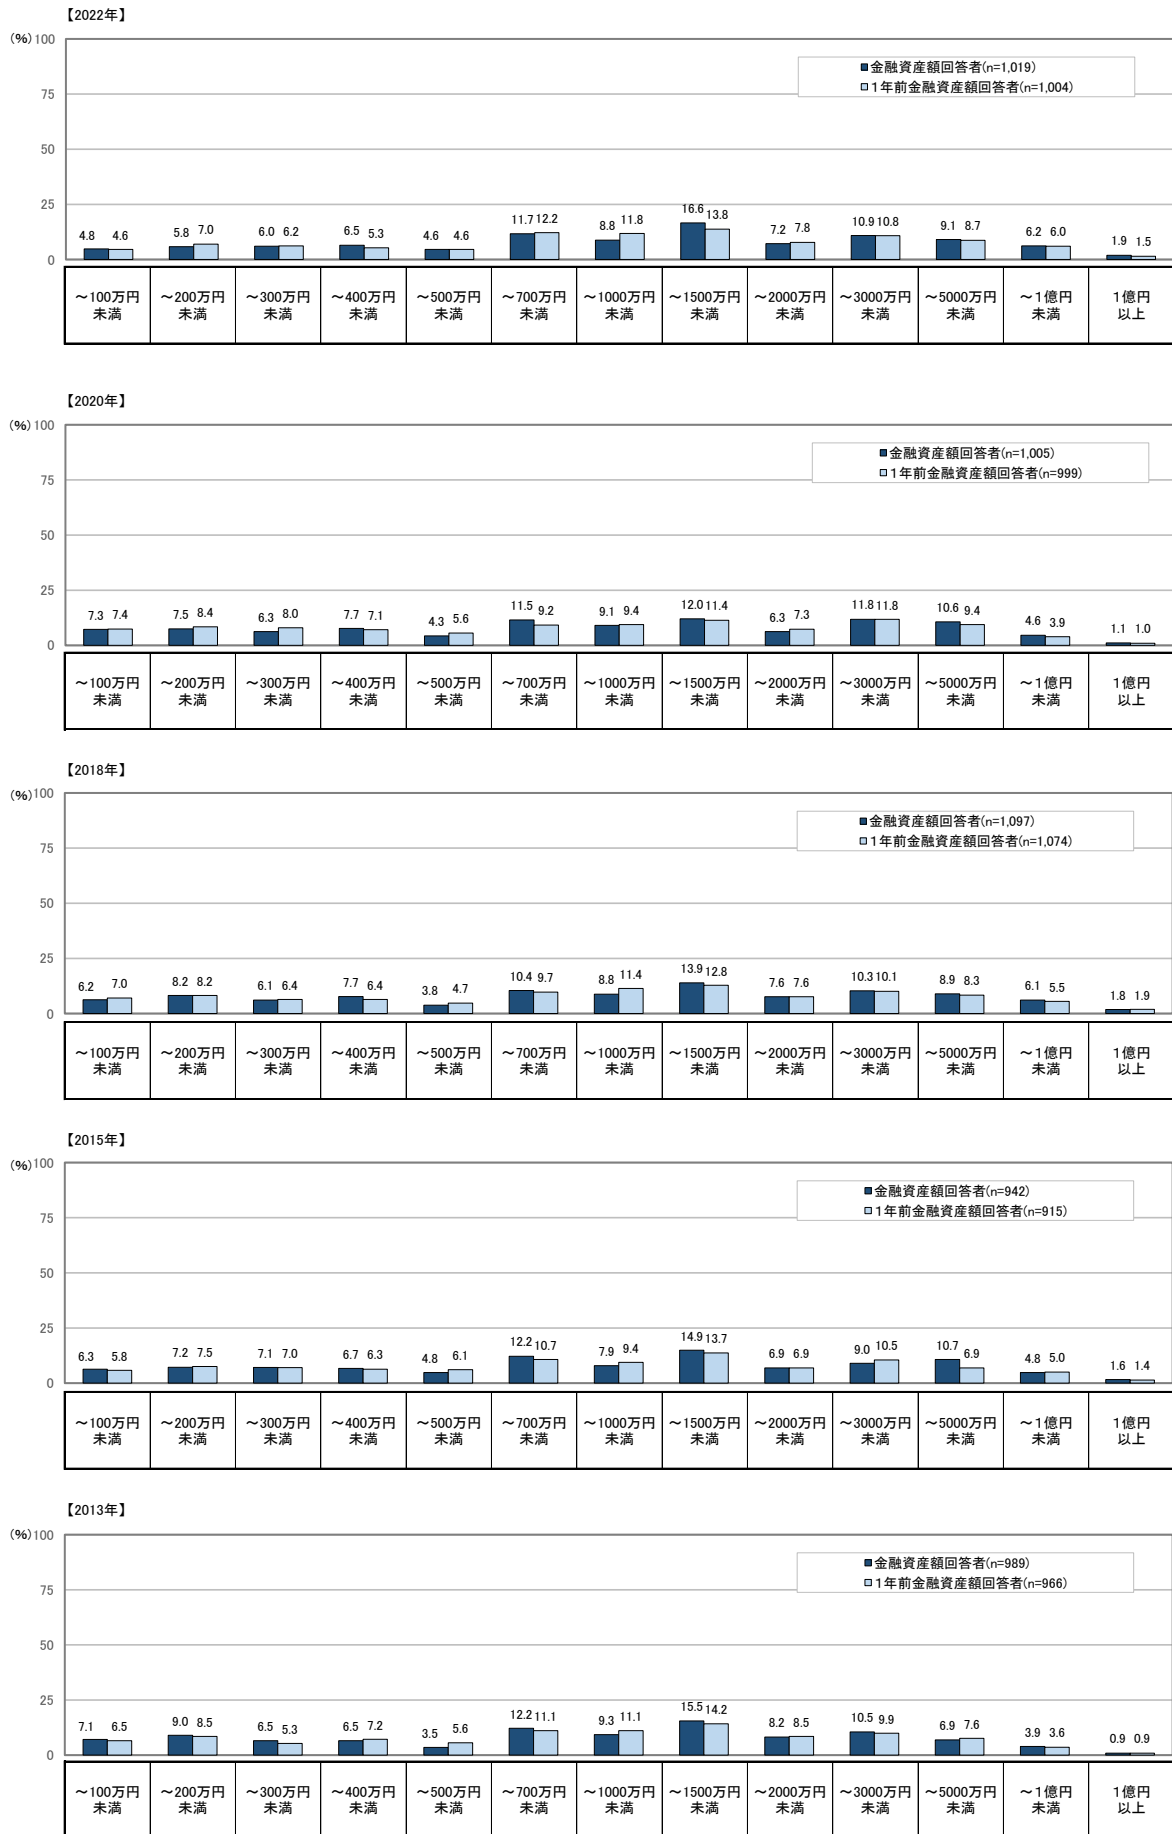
【2022年】

(%) 100
75
50
25
0

■金融資産額回答者(n=1,019)
□1年前金融資産額回答者(n=1,004)

4.8 4.6
5.8 7.0
6.0 6.2
6.5 5.3
4.6 4.6
11.7 12.2
8.8 11.8
16.6 13.8
7.2 7.8
10.9 10.8
9.1 8.7
6.2 6.0
1.9 1.5

| ～100万円未満 | ～200万円未満 | ～300万円未満 | ～400万円未満 | ～500万円未満 | ～700万円未満 | ～1000万円未満 | ～1500万円未満 | ～2000万円未満 | ～3000万円未満 | ～5000万円未満 | ～1億円未満 | 1億円以上 |
|---|---|---|---|---|---|---|---|---|---|---|---|---|

【2020年】

(%) 100
75
50
25
0

■金融資産額回答者(n=1,005)
□1年前金融資産額回答者(n=999)

7.3 7.4
7.5 8.4
6.3 8.0
7.7 7.1
4.3 5.6
11.5 9.2
9.1 9.4
12.0 11.4
6.3 7.3
11.8 11.8
10.6 9.4
4.6 3.9
1.1 1.0

| ～100万円未満 | ～200万円未満 | ～300万円未満 | ～400万円未満 | ～500万円未満 | ～700万円未満 | ～1000万円未満 | ～1500万円未満 | ～2000万円未満 | ～3000万円未満 | ～5000万円未満 | ～1億円未満 | 1億円以上 |
|---|---|---|---|---|---|---|---|---|---|---|---|---|

【2018年】

(%) 100
75
50
25
0

■金融資産額回答者(n=1,097)
□1年前金融資産額回答者(n=1,074)

6.2 7.0
8.2 8.2
6.1 6.4
7.7 6.4
3.8 4.7
10.4 9.7
8.8 11.4
13.9 12.8
7.6 7.6
10.3 10.1
8.9 8.3
6.1 5.5
1.8 1.9

| ～100万円未満 | ～200万円未満 | ～300万円未満 | ～400万円未満 | ～500万円未満 | ～700万円未満 | ～1000万円未満 | ～1500万円未満 | ～2000万円未満 | ～3000万円未満 | ～5000万円未満 | ～1億円未満 | 1億円以上 |
|---|---|---|---|---|---|---|---|---|---|---|---|---|

【2015年】

(%) 100
75
50
25
0

■金融資産額回答者(n=942)
□1年前金融資産額回答者(n=915)

6.3 5.8
7.2 7.5
7.1 7.0
6.7 6.3
4.8 6.1
12.2 10.7
7.9 9.4
14.9 13.7
6.9 6.9
9.0 10.5
10.7 6.9
4.8 5.0
1.6 1.4

| ～100万円未満 | ～200万円未満 | ～300万円未満 | ～400万円未満 | ～500万円未満 | ～700万円未満 | ～1000万円未満 | ～1500万円未満 | ～2000万円未満 | ～3000万円未満 | ～5000万円未満 | ～1億円未満 | 1億円以上 |
|---|---|---|---|---|---|---|---|---|---|---|---|---|

【2013年】

(%) 100
75
50
25
0

■金融資産額回答者(n=989)
□1年前金融資産額回答者(n=966)

7.1 6.5
9.0 8.5
6.5 5.3
6.5 7.2
3.5 5.6
12.2 11.1
9.3 11.1
15.5 14.2
8.2 8.5
10.5 9.9
6.9 7.6
3.9 3.6
0.9 0.9

| ～100万円未満 | ～200万円未満 | ～300万円未満 | ～400万円未満 | ～500万円未満 | ～700万円未満 | ～1000万円未満 | ～1500万円未満 | ～2000万円未満 | ～3000万円未満 | ～5000万円未満 | ～1億円未満 | 1億円以上 |
|---|---|---|---|---|---|---|---|---|---|---|---|---|